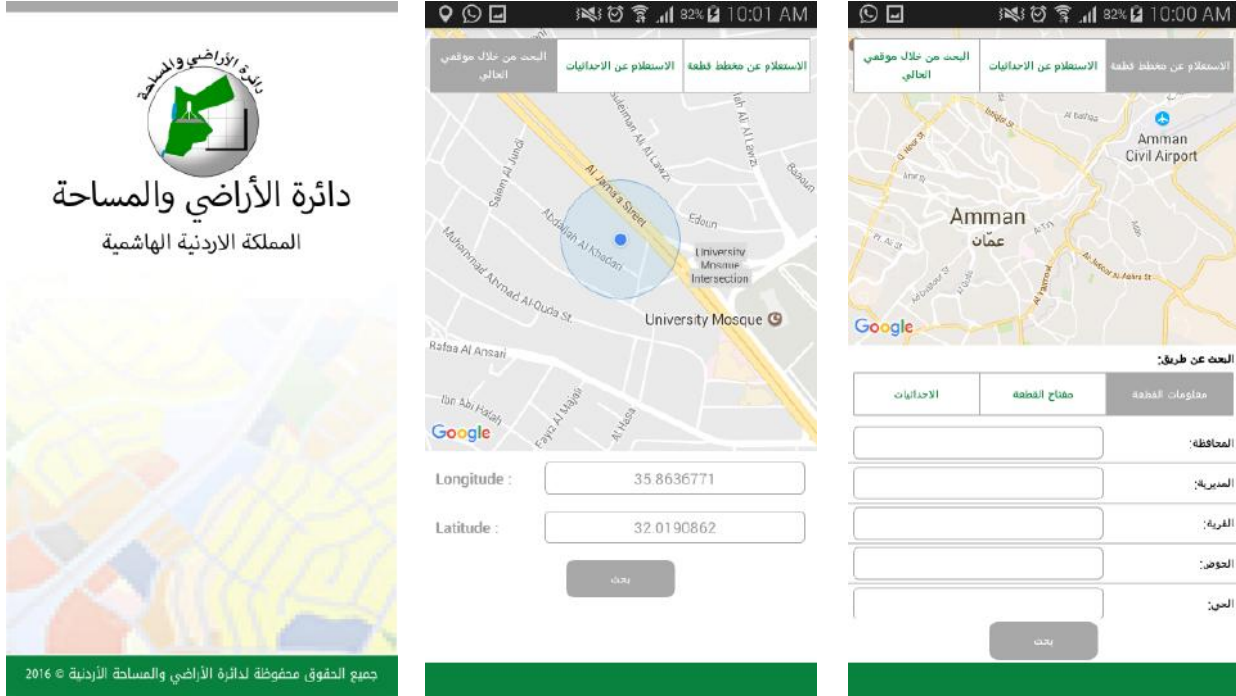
دائرة الأراضي والمساحة

دائرة الأراضي والمساحة
المملكة الاردنية الهاشمية

جميع الحقوق محفوظة لدائرة الأراضي والمساحة الأردنية © 2016

82% 10:01 AM

الاستعلام عن مخطط قطعة | الاستعلام عن الاحداثيات | البحث من خلال موقعي الحالي

Suleiman Al Lawzi
Al Jami'a Street
Salem Al Jundi
Abdallah Al Khadari
Muhammad Ahmad Al-Quda St.
Edoun
University Mosque Intersection
University Mosque
Rafaa Al Ansari
Ibn Abi Hatah
Fayez Al Majali
Al Hasa
Google

Longitude : 35.8636771

Latitude : 32.0190862

بحث

82% 10:00 AM

الاستعلام عن مخطط قطعة | الاستعلام عن الاحداثيات | البحث من خلال موقعي الحالي

Amman Civil Airport
Amman
عمان
Google

البحث عن طريق:

معلومات القطعة | مفتاح القطعة | الاحداثيات

المحافظة:

المديرية:

القرية:

الحوض:

الحي:

بحث